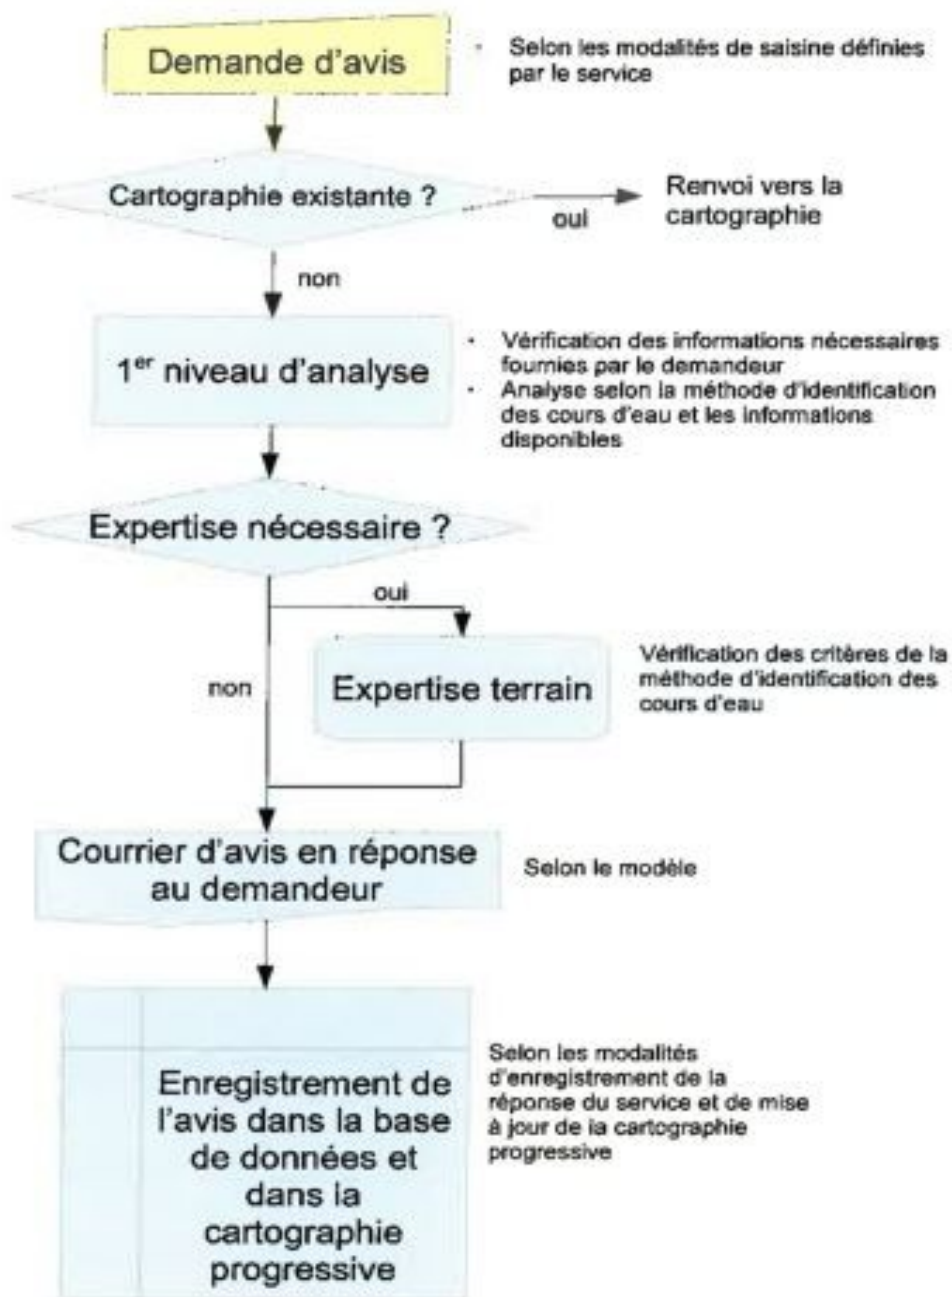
Demande d'avis

- Selon les modalités de saisine définies par le service

Cartographie existante ?

oui

Renvoi vers la cartographie

non

1$^{er}$ niveau d'analyse

- Vérification des informations nécessaires fournies par le demandeur
- Analyse selon la méthode d'identification des cours d'eau et les informations disponibles

Expertise nécessaire ?

oui

non

Expertise terrain

Vérification des critères de la méthode d'identification des cours d'eau

Courrier d'avis en réponse au demandeur

Selon le modèle

Enregistrement de l'avis dans la base de données et dans la cartographie progressive

Selon les modalités d'enregistrement de la réponse du service et de mise à jour de la cartographie progressive